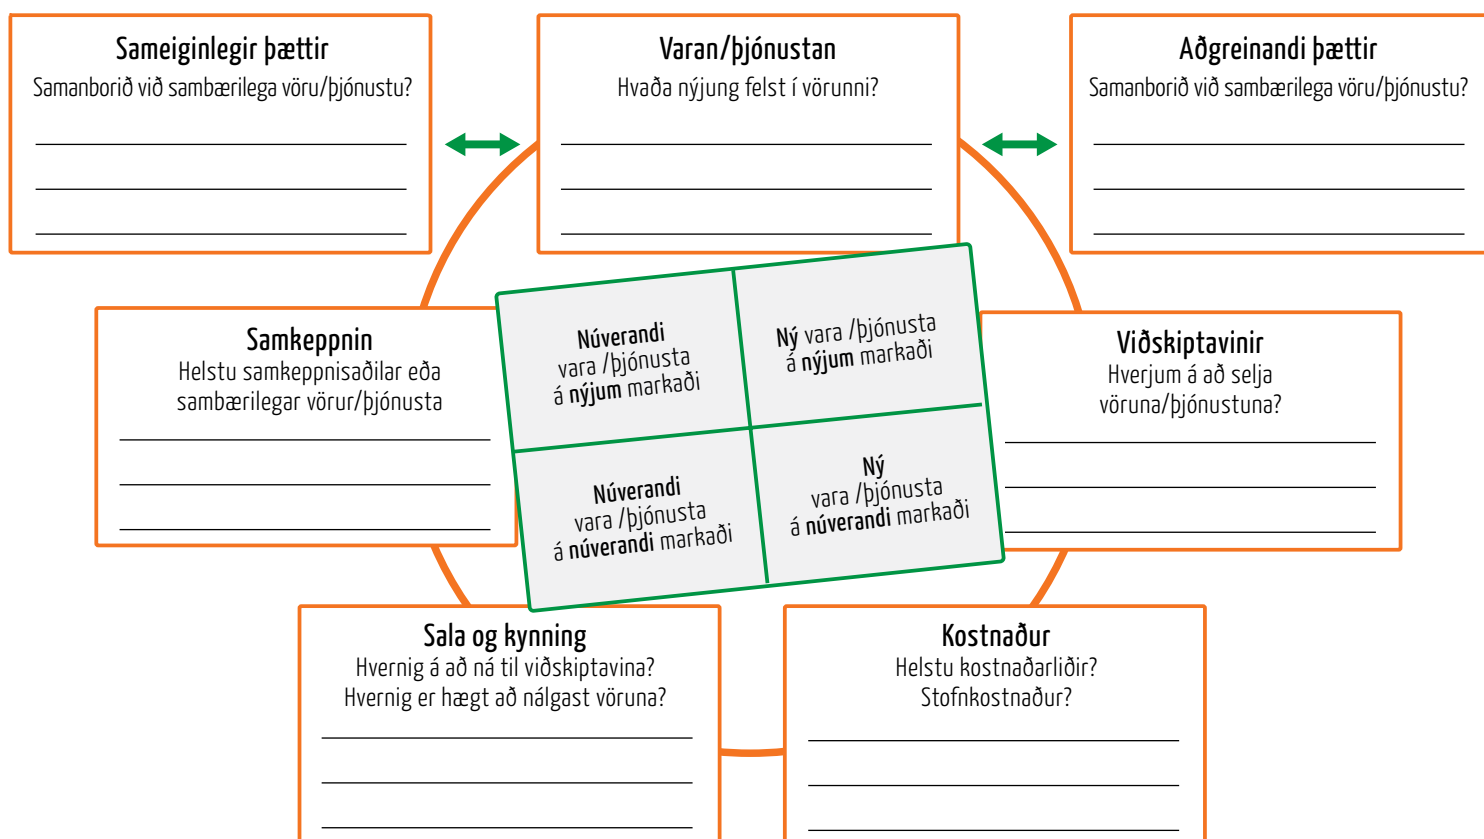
Sameiginlegir þættir
Samanborið við sambærilega vöru/þjónustu?

Varan/þjónustan
Hvaða nýjung felst í vörunni?

Aðgreinandi þættir
Samanborið við sambærilega vöru/þjónustu?

Samkeppnin
Helstu samkeppnisaðilar eða sambærilegar vörur/þjónusta

| Núverandi vara /þjónusta á **nýjum** markaði | **Ný** vara /þjónusta á **nýjum** markaði |
|---|---|
| **Núverandi** vara /þjónusta á **núverandi** markaði | **Ný** vara /þjónusta á **núverandi** markaði |

Viðskiptavinir
Hverjum á að selja vöruna/þjónustuna?

Sala og kynning
Hvernig á að ná til viðskiptavina?
Hvernig er hægt að nálgast vöruna?

Kostnaður
Helstu kostnaðarliðir?
Stofnkostnaður?